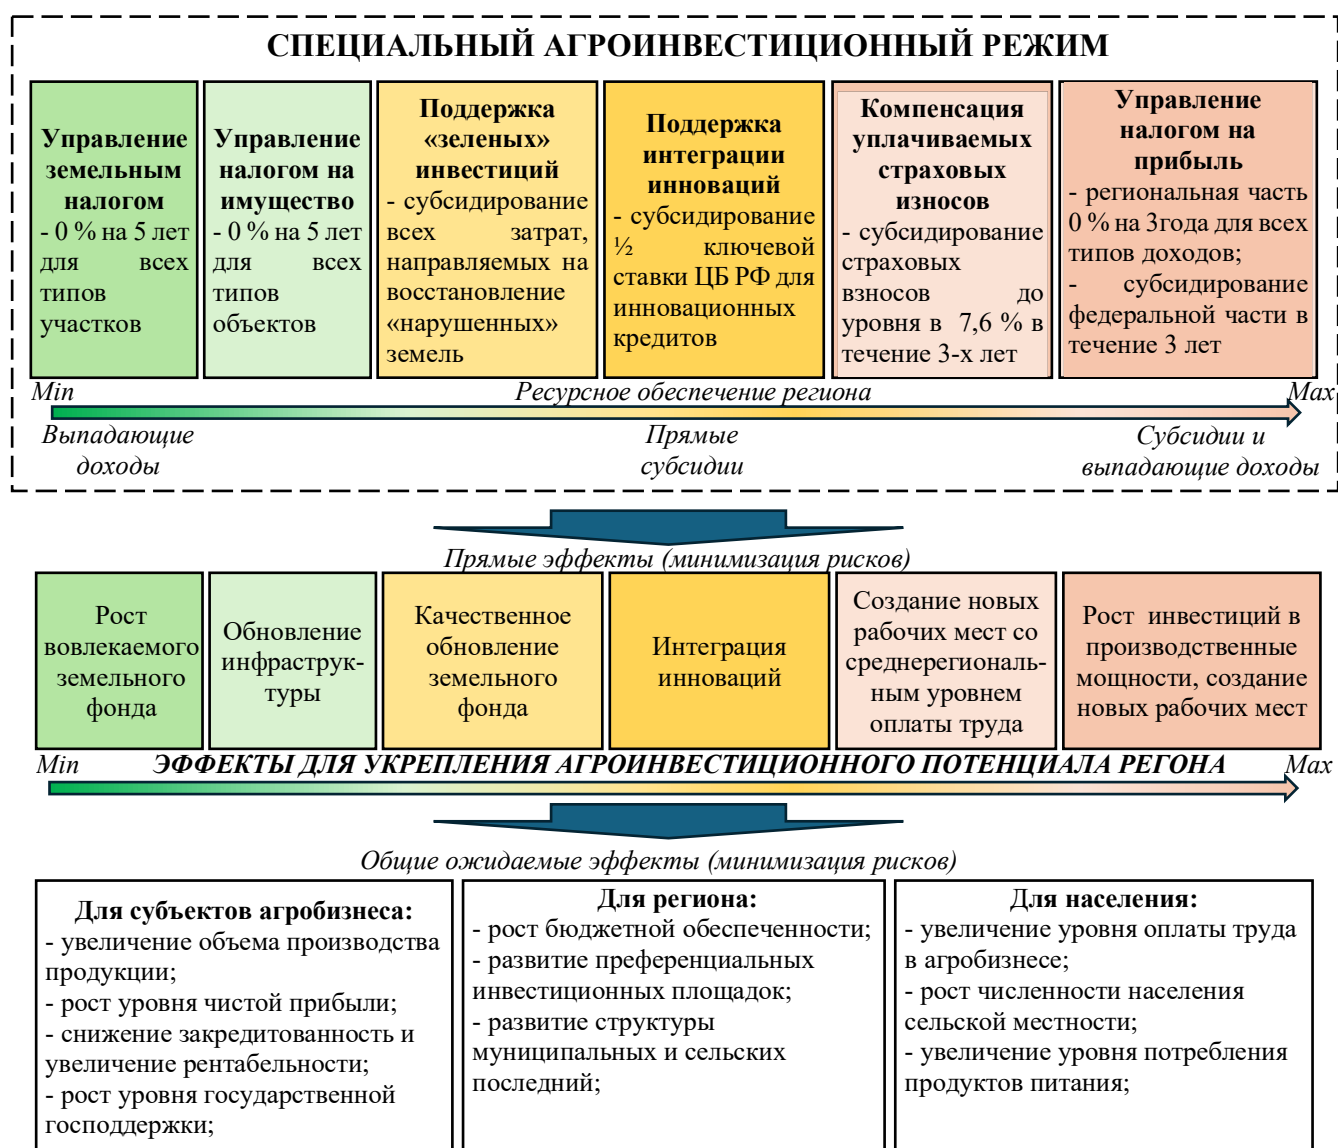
СПЕЦИАЛЬНЫЙ АГРОИНВЕСТИЦИОННЫЙ РЕЖИМ

Управление земельным налогом
- 0 % на 5 лет для всех типов участков

Управление налогом на имущество
- 0 % на 5 лет для всех типов объектов

Поддержка «зеленых» инвестиций
- субсидирование всех затрат, направляемых на восстановление «нарушенных» земель

Поддержка интеграции инноваций
- субсидирование ½ ключевой ставки ЦБ РФ для инновационных кредитов

Компенсация уплачиваемых страховых износов
- субсидирование страховых взносов до уровня в 7,6 % в течение 3-х лет

Управление налогом на прибыль
- региональная часть 0 % на 3года для всех типов доходов;
- субсидирование федеральной части в течение 3 лет

Min
Ресурсное обеспечение региона
Max

Выпадающие доходы
Прямые субсидии
Субсидии и выпадающие доходы

Прямые эффекты (минимизация рисков)

Рост вовлекаемого земельного фонда

Обновление инфраструктуры

Качественное обновление земельного фонда

Интеграция инноваций

Создание новых рабочих мест со среднерегиональным уровнем оплаты труда

Рост инвестиций в производственные мощности, создание новых рабочих мест

Min
ЭФФЕКТЫ ДЛЯ УКРЕПЛЕНИЯ АГРОИНВЕСТИЦИОННОГО ПОТЕНЦИАЛА РЕГОНА
Max

Общие ожидаемые эффекты (минимизация рисков)

Для субъектов агробизнеса:
- увеличение объема производства продукции;
- рост уровня чистой прибыли;
- снижение закредитованность и увеличение рентабельности;
- рост уровня государственной господдержки;

Для региона:
- рост бюджетной обеспеченности;
- развитие преференциальных инвестиционных площадок;
- развитие структуры муниципальных и сельских последний;

Для населения:
- увеличение уровня оплаты труда в агробизнесе;
- рост численности населения сельской местности;
- увеличение уровня потребления продуктов питания;